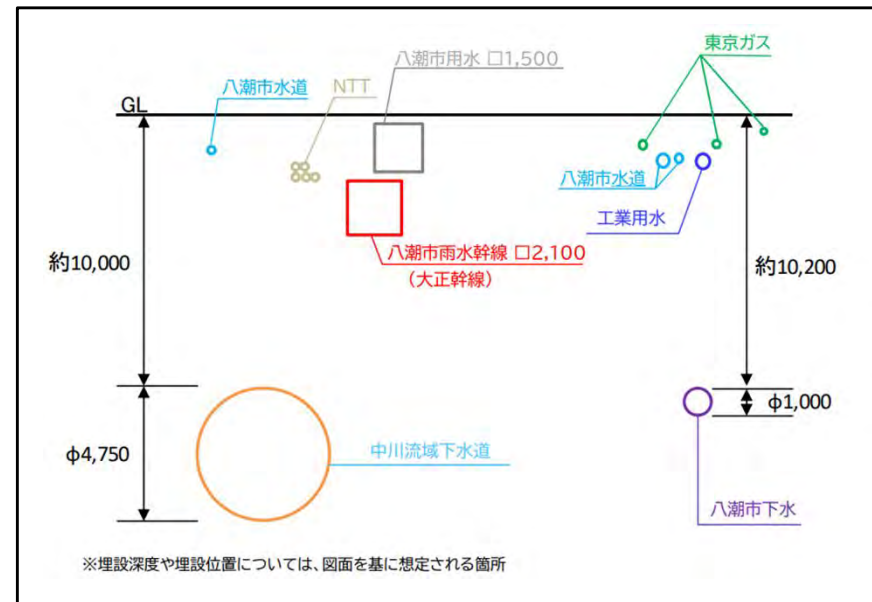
八潮市用水 □1,500

東京ガス

八潮市水道

NTT

GL

八潮市水道

工業用水

八潮市雨水幹線 □2,100
（大正幹線）

約10,000

約10,200

φ1,000

φ4,750

中川流域下水道

八潮市下水

※埋設深度や埋設位置については、図面を基に想定される箇所